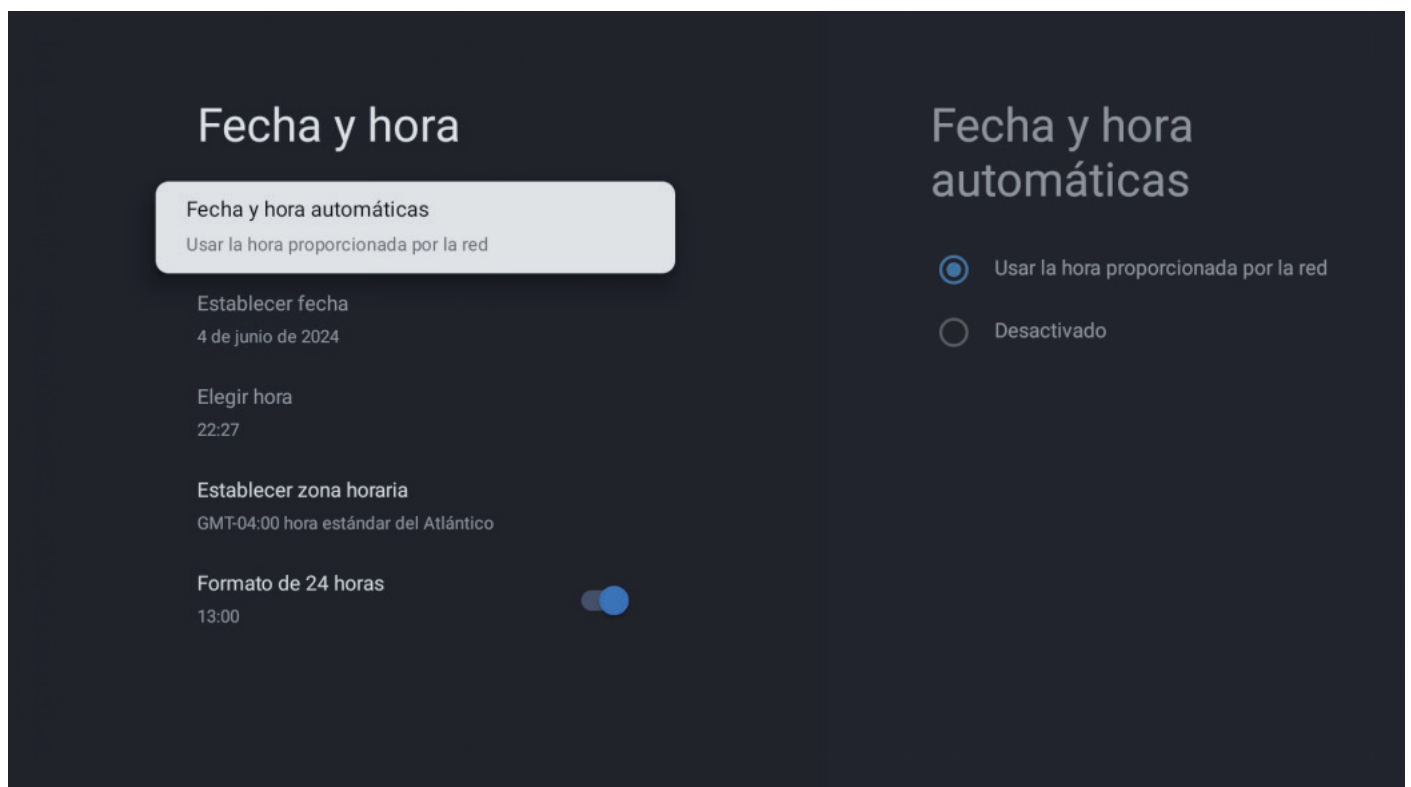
Fecha y hora

Fecha y hora automáticas
Usar la hora proporcionada por la red

Establecer fecha
4 de junio de 2024

Elegir hora
22:27

Establecer zona horaria
GMT-04:00 hora estándar del Atlántico

Formato de 24 horas
13:00

Fecha y hora automáticas

Usar la hora proporcionada por la red

Desactivado